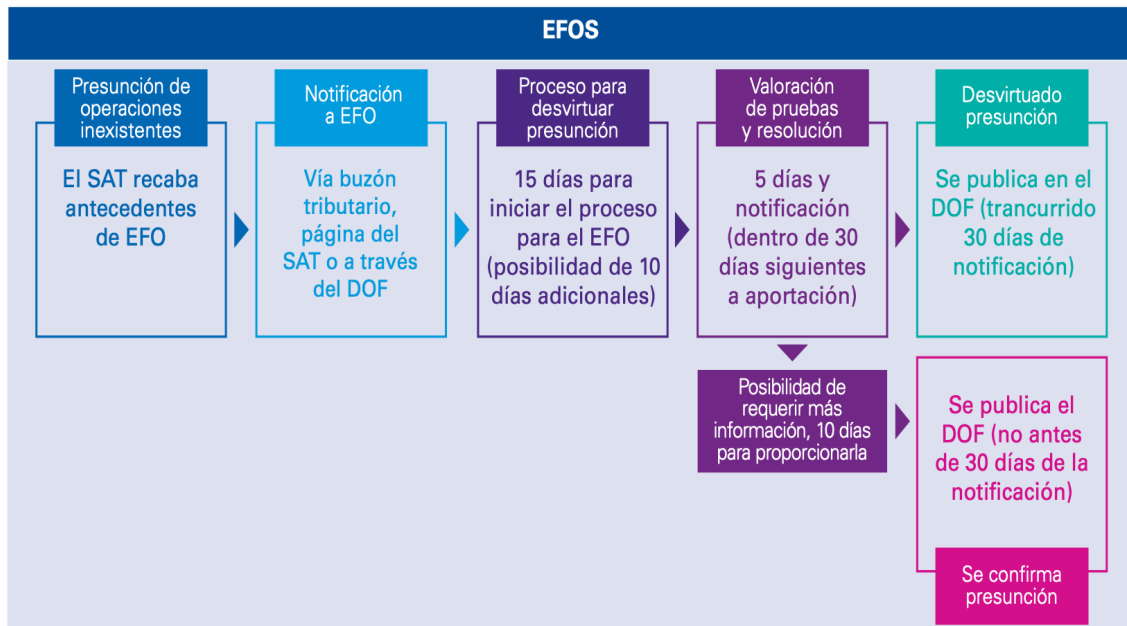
EFOS

Presunción de operaciones inexistentes

El SAT recaba antecedentes de EFO

Notificación a EFO

Vía buzón tributario, página del SAT o a través del DOF

Proceso para desvirtuar presunción

15 días para iniciar el proceso para el EFO (posibilidad de 10 días adicionales)

Valoración de pruebas y resolución

5 días y notificación (dentro de 30 días siguientes a aportación)

Desvirtuado presunción

Se publica en el DOF (trancurrido 30 días de notificación)

Posibilidad de requerir más información, 10 días para proporcionarla

Se publica el DOF (no antes de 30 días de la notificación)

Se confirma presunción